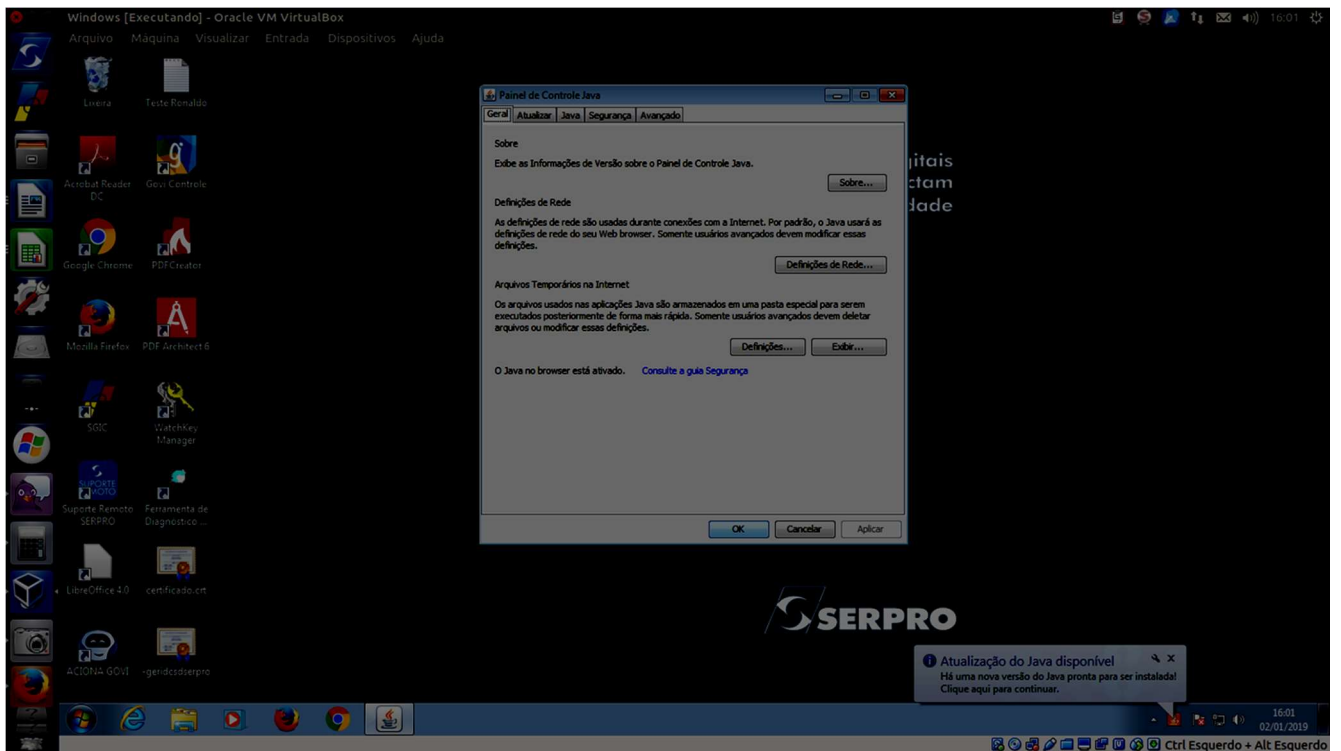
Windows [Executando] - Oracle VM VirtualBox
Arquivo Máquina Visualizar Entrada Dispositivos Ajuda

16:01

Lixeira
Teste Ronaldo
Acrobat Reader DC
Govi Controle
Google Chrome
PDFCreator
Mozilla Firefox
PDF Architect 6
SGIC
WatchKey Manager
Suporte Remoto SERPRO
Ferramenta de Diagnostico ...
LibreOffice 4.0
certificado.crt
ACIONA GOVI
-geridcsdserpro

Painel de Controle Java
Geral | Atualizar | Java | Segurança | Avançado

Sobre
Exibe as Informações de Versão sobre o Painel de Controle Java.
Sobre...

Definições de Rede
As definições de rede são usadas durante conexões com a Internet. Por padrão, o Java usará as definições de rede do seu Web browser. Somente usuários avançados devem modificar essas definições.
Definições de Rede...

Arquivos Temporários na Internet
Os arquivos usados nas aplicações Java são armazenados em uma pasta especial para serem executados posteriormente de forma mais rápida. Somente usuários avançados devem deletar arquivos ou modificar essas definições.
Definições... Exibir...

O Java no browser está ativado. Consulte a guia Segurança

OK Cancelar Aplicar

jitais
ctam
dade

SERPRO

Atualização do Java disponível
Há uma nova versão do Java pronta para ser instalada!
Clique aqui para continuar.

16:01
02/01/2019

Ctrl Esquerdo + Alt Esquerdo